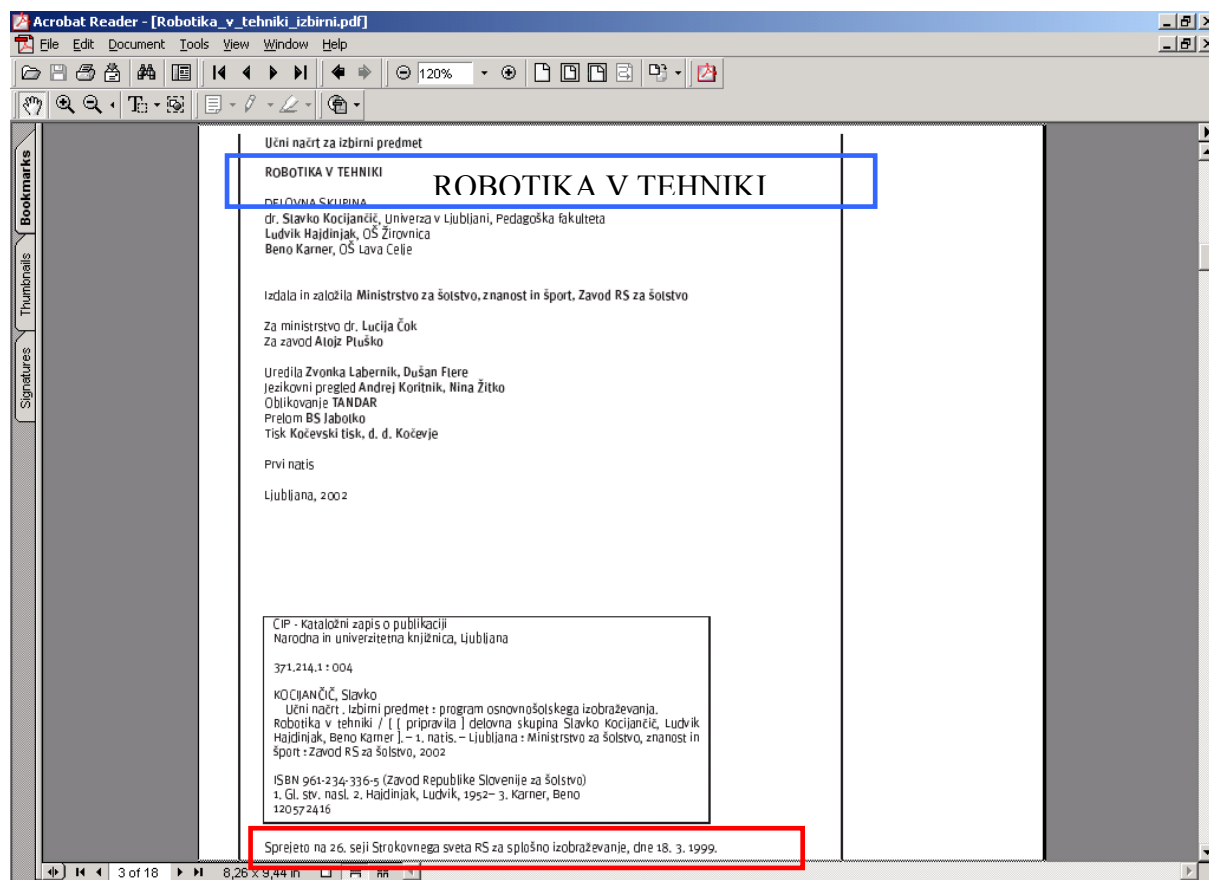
Acrobat Reader - [Robotika_v_tehniki_izbirni.pdf]

File Edit Document Tools View Window Help

120%

Bookmarks
Thumbnails
Signatures

Učni načrt za izbirni predmet

ROBOTIKA V TEHNIKI

ROBOTIKA V TEHNIKI

DELOVNA SKUPINA
dr. Slavko Kocijančič, Univerza v Ljubljani, Pedagoška fakulteta
Ludvik Hajdinjak, OŠ Žirovnica
Beno Karner, OŠ Lava Celje

Izdala in založila Ministrstvo za šolstvo, znanost in šport, Zavod RS za šolstvo

Za ministrstvo dr. Lucija Čok
Za zavod Alojz Pluško

Uredila Zvonka Labernik, Dušan Flere
Jezikovni pregled Andrej Koritnik, Nina Žitko
Oblikovanje TANDAR
Prelom BS Jabolko
Tisk Kočevski tisk, d. d. Kočevje

Prvi natis

Ljubljana, 2002

CIP - Kataložni zapis o publikaciji
Narodna in univerzitetna knjižnica, Ljubljana

371.214.1 : 004

KOCIJANČIČ, Slavko
Učni načrt . Izbirni predmet : program osnovnošolskega izobraževanja. Robotika v tehniki / [ [ pripravila ] delovna skupina Slavko Kocijančič, Ludvik Hajdinjak, Beno Karner ]. – 1. natis. – Ljubljana : Ministrstvo za šolstvo, znanost in šport : Zavod RS za šolstvo, 2002

ISBN 961-234-336-5 (Zavod Republike Slovenije za šolstvo)
1. Gl. stv. nasl. 2. Hajdinjak, Ludvik, 1952– 3. Karner, Beno
120572416

Sprejeto na 26. seji Strokovnega sveta RS za splošno izobraževanje, dne 18. 3. 1999.

3 of 18 8,26 x 9,44 in